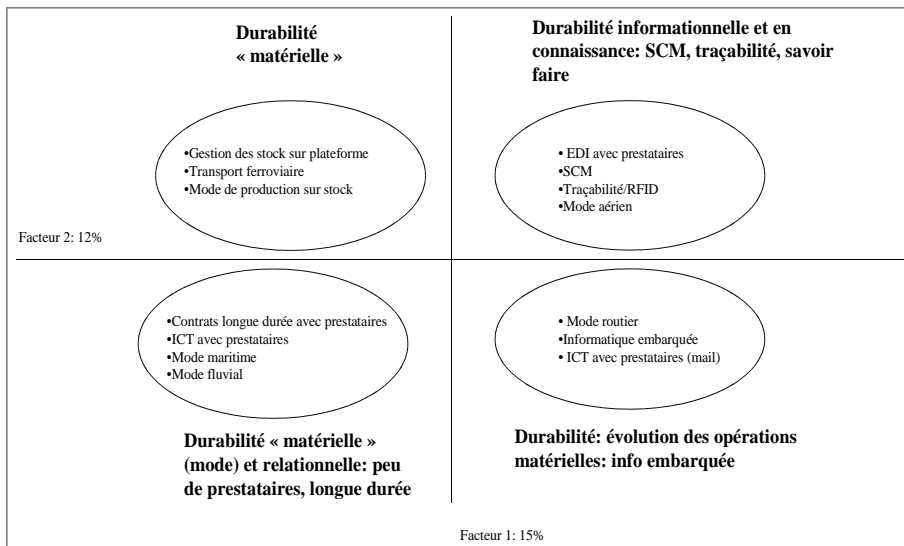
Durabilité « matérielle »

Durabilité informationnelle et en connaissance: SCM, traçabilité, savoir faire

•Gestion des stock sur plateforme
•Transport ferroviaire
•Mode de production sur stock

• EDI avec prestataires
•SCM
•Traçabilité/RFID
•Mode aérien

Facteur 2: 12%

•Contrats longue durée avec prestataires
•ICT avec prestataires
•Mode maritime
•Mode fluvial

• Mode routier
•Informatique embarquée
• ICT avec prestataires (mail)

Durabilité « matérielle » (mode) et relationnelle: peu de prestataires, longue durée

Durabilité: évolution des opérations matérielles: info embarquée

Facteur 1: 15%